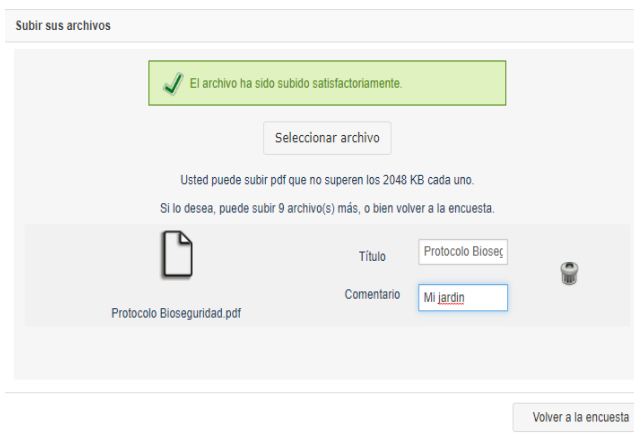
Subir sus archivos

El archivo ha sido subido satisfactoriamente.

Seleccionar archivo

Usted puede subir pdf que no superen los 2048 KB cada uno.

Si lo desea, puede subir 9 archivo(s) más, o bien volver a la encuesta.

Título Protocolo Bioseg

Comentario Mi jardin

Protocolo Bioseguridad.pdf

Volver a la encuesta